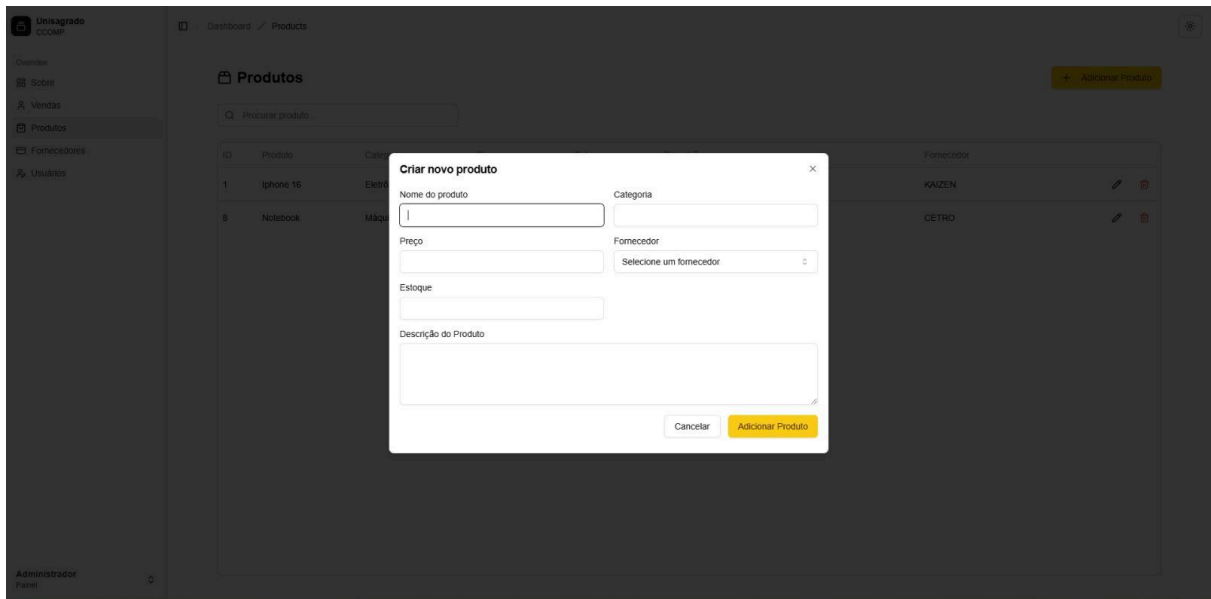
Unisagrado
CCOMP

Overview
Sobre
Vendas
Produtos
Fornecedores
Usuários

Dashboard / Products

Produtos

+ Adicionar Produto

Procurar produto...

| ID | Produto | Cate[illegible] | | | Fornecedor | |
|---|---|---|---|---|---|---|
| 1 | Iphone 16 | Eletrô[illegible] | | | KAIZEN | |
| 8 | Notebook | Máqu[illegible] | | | CETRO | |

Criar novo produto
×
Nome do produto
Categoria
Preço
Fornecedor
Selecione um fornecedor
Estoque
Descrição do Produto
Cancelar
Adicionar Produto

Administrador
Painel